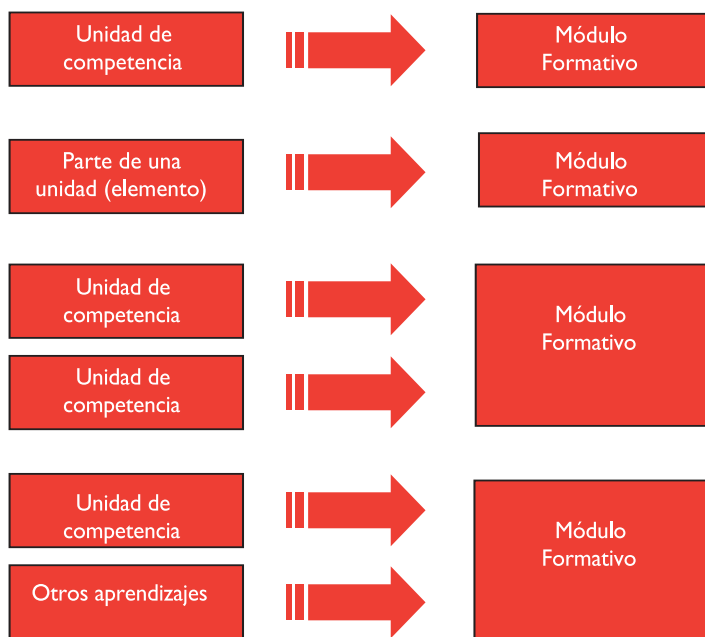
Unidad de competencia

Módulo Formativo

Parte de una unidad (elemento)

Módulo Formativo

Unidad de competencia

Unidad de competencia

Módulo Formativo

Unidad de competencia

Otros aprendizajes

Módulo Formativo